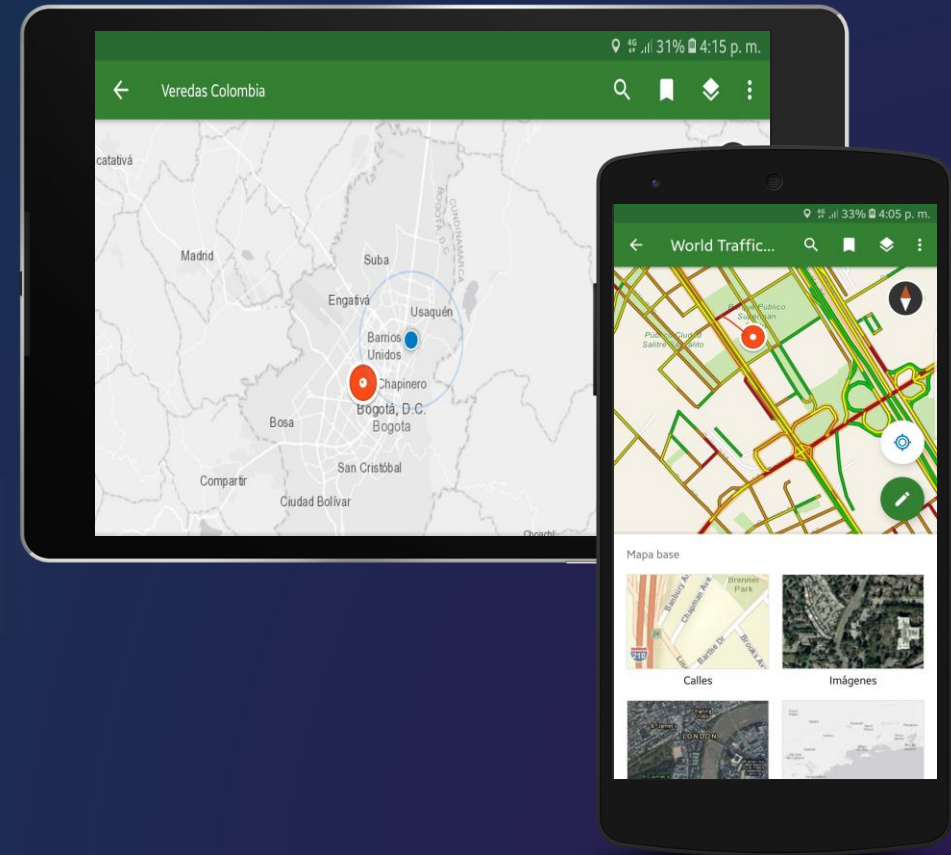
31% 4:15 p. m.

Veredas Colombia

catativá

Madrid

Suba

CUNDINAMARCA

BOGOTÁ, D.C.

Engativá

Usaquén

Barrios Unidos

Chapinero

Bogotá, D.C.

Bogota

Bosa

San Cristóbal

Compartir

Ciudad Bolívar

Chocachí

33% 4:05 p. m.

World Traffic...

Parque Público Simón Bolívar

Parque Ciudad Salitre

Mapa base

Calles

Imágenes

LONDON